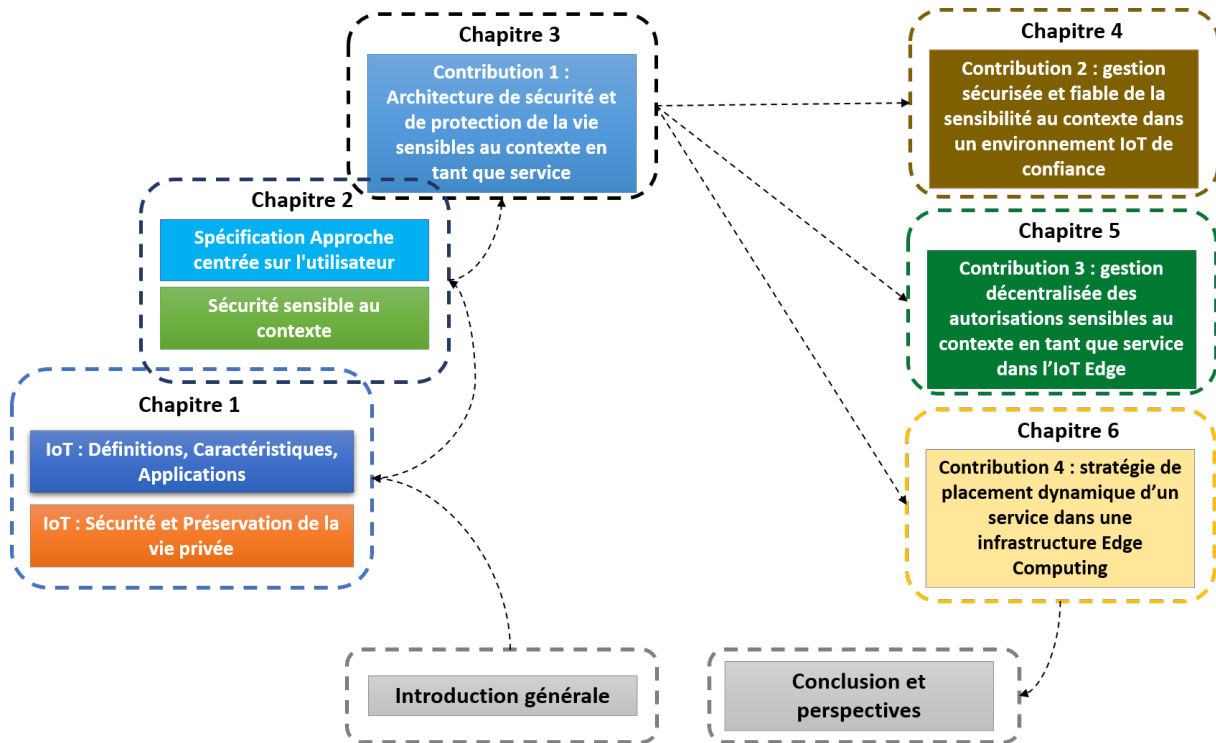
Chapitre 3

Contribution 1 : Architecture de sécurité et de protection de la vie sensibles au contexte en tant que service

Chapitre 4

Contribution 2 : gestion sécurisée et fiable de la sensibilité au contexte dans un environnement IoT de confiance

Chapitre 2

Spécification Approche centrée sur l'utilisateur

Sécurité sensible au contexte

Chapitre 5

Contribution 3 : gestion décentralisée des autorisations sensibles au contexte en tant que service dans l'IoT Edge

Chapitre 1

IoT : Définitions, Caractéristiques, Applications

IoT : Sécurité et Préservation de la vie privée

Chapitre 6

Contribution 4 : stratégie de placement dynamique d'un service dans une infrastructure Edge Computing

Introduction générale

Conclusion et perspectives